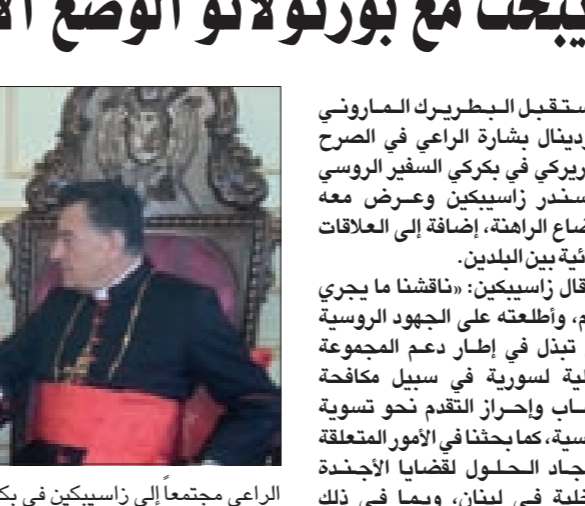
يبحث مع بورتولاتو الوضع ال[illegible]

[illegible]ستقبل البطريرك الماروني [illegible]ردينال بشارة الراعي في الصرح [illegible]ريركي في بكركي السفير الروسي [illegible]سندر زاسيبكين وعرض معه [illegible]ضاع الراهنة، إضافة إلى العلاقات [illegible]ئية بين البلدين.

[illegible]قال زاسيبكين: «ناقشنا ما يجري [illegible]م، وأطلعته على الجهود الروسية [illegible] تبذل في إطار دعم المجموعة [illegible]لية لسورية في سبيل مكافحة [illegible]ساب وإحراز التقدم نحو تسوية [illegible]سية، كما بحثنا في الأمور المتعلقة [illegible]جاد الحلول لقضايا الأجندة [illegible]خلية في لبنان، وبما في ذلك

الراعي مجتمعاً إلى زاسيبكين في بك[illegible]